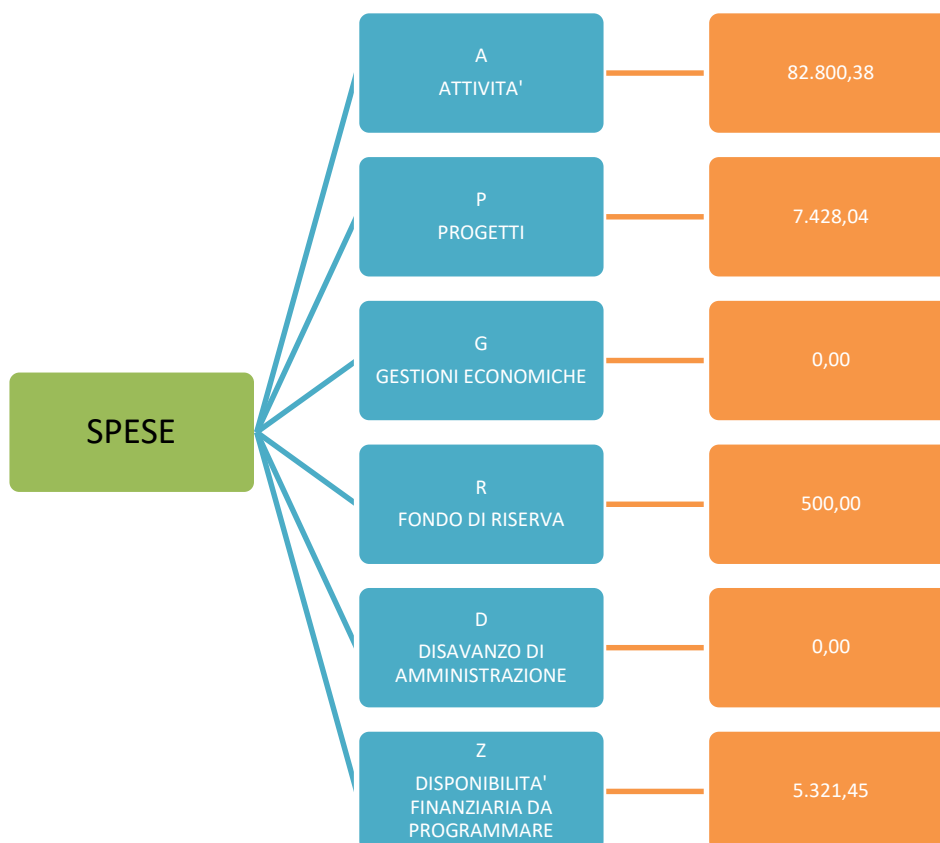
SPESE

A
ATTIVITA'

82.800,38

P
PROGETTI

7.428,04

G
GESTIONI ECONOMICHE

0,00

R
FONDO DI RISERVA

500,00

D
DISAVANZO DI AMMINISTRAZIONE

0,00

Z
DISPONIBILITA' FINANZIARIA DA PROGRAMMARE

5.321,45